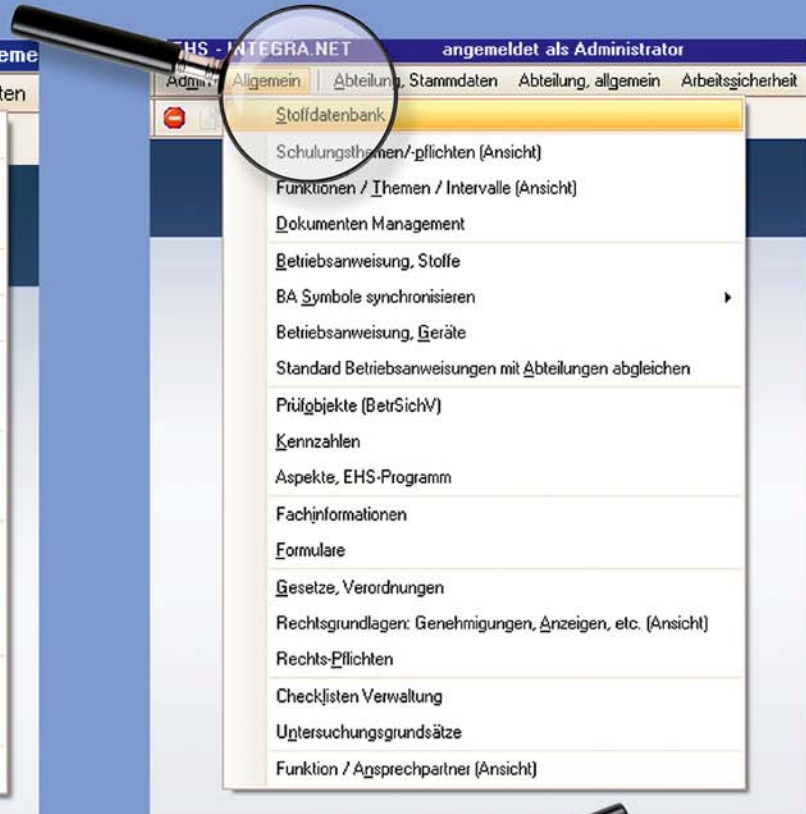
eme
ten

EHS - INTEGRA.NET angemeldet als Administrator

Admin Allgemein Abteilung, Stammdaten Abteilung, allgemein Arbeitssicherheit

Stoffdatenbank
Schulungsthemen/-pflichten (Ansicht)
Funktionen / Themen / Intervalle (Ansicht)
Dokumenten Management
Betriebsanweisung, Stoffe
BA Symbole synchronisieren
Betriebsanweisung, Geräte
Standard Betriebsanweisungen mit Abteilungen abgleichen
Prüfobjekte (BetrSichV)
Kennzahlen
Aspekte, EHS-Programm
Fachinformationen
Formulare
Gesetze, Verordnungen
Rechtsgrundlagen: Genehmigungen, Anzeigen, etc. (Ansicht)
Rechts-Pflichten
Checklisten Verwaltung
Untersuchungsgrundsätze
Funktion / Ansprechpartner (Ansicht)